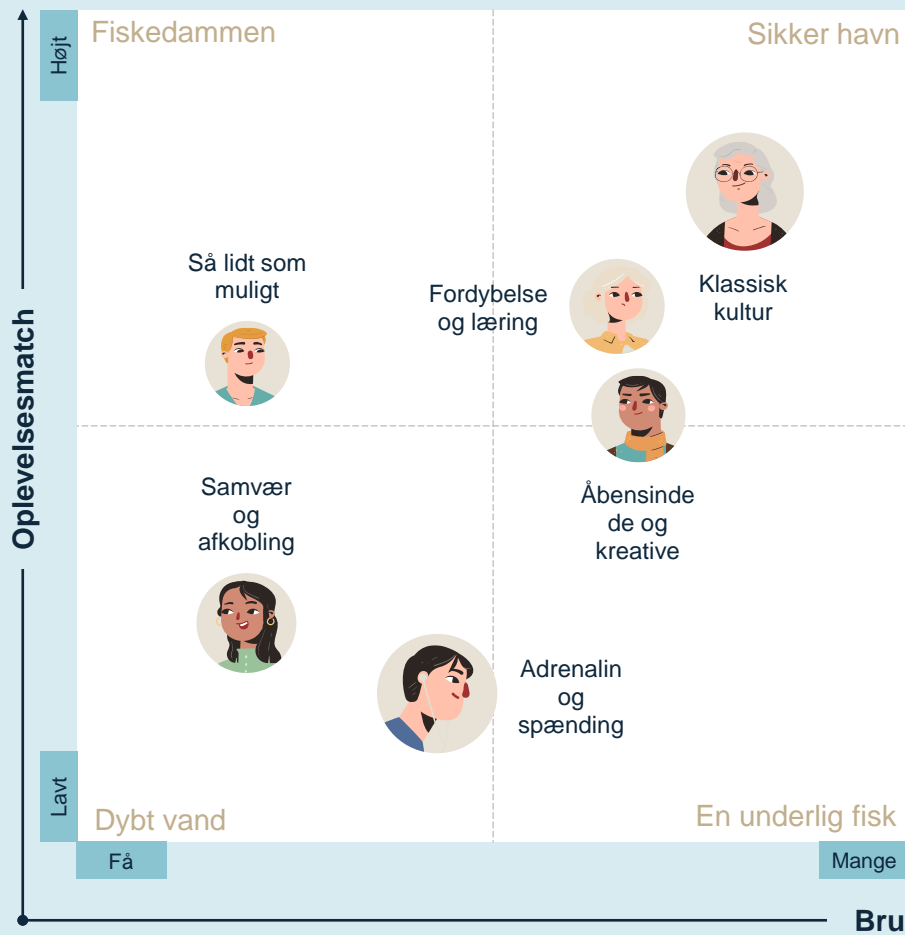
Højt

Fiskedammen

Sikker havn

Så lidt som muligt

Fordybelse og læring

Klassisk kultur

Oplevelsesmatch

Samvær og afkobling

Åbensinde de og kreative

Adrenalin og spænding

Lavt

Dybt vand

En underlig fisk

Få

Mange

Bru